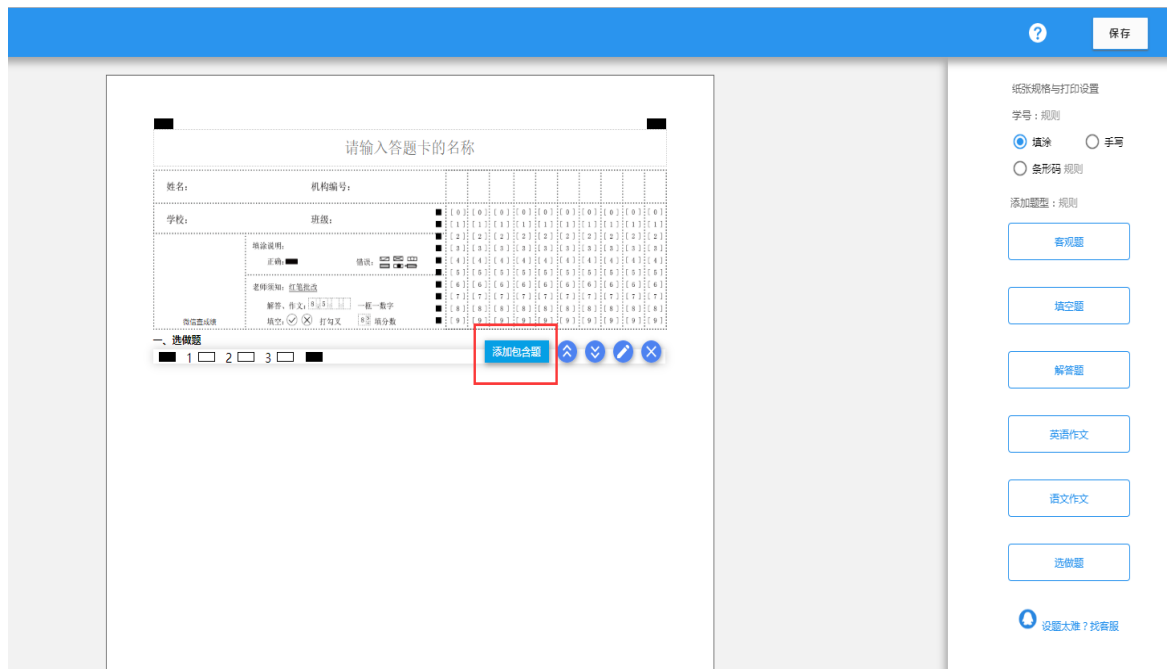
? 保存

请输入答题卡的名称

姓名： 机构编号：

学校： 班级：

填涂说明：
正确：
错误：

老师须知：红笔批改
解答、作文：6 5 一框一数字
填空：打勾叉 8 填分数

微信查成绩

[0] [1] [2] [3] [4] [5] [6] [7] [8] [9]

一、选做题
1 2 3

添加包含题

纸张规格与打印设置
学号：规则
填涂
手写
条形码 规则
添加题型：规则
客观题
填空题
解答题
英语作文
语文作文
选做题
设题太难？找客服